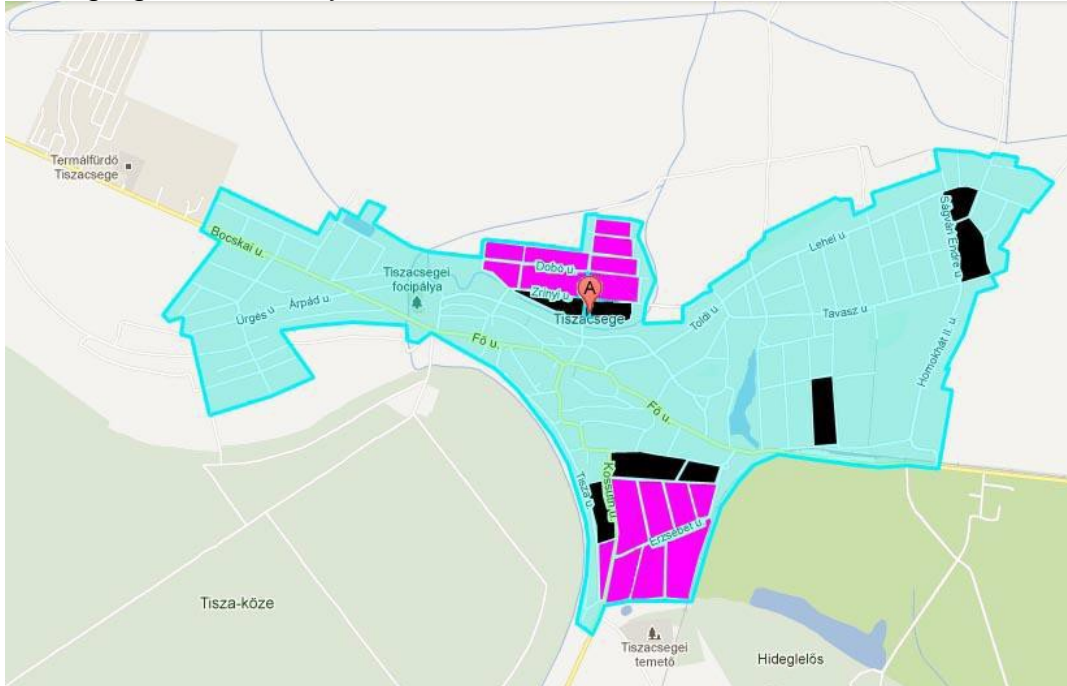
Termálfürdő Tiszacsege

Bocskai u.

Tiszacsegei focipálya

Ürgés u.

Árpád u.

Dobó u.

Zrínyi u.

A

Tiszacsege

Fő u.

Toldi u.

Lehel u.

Ságvári Endre u.

Tavasz u.

Homokhát II. u.

Fő u.

Kossuth u.

Tisza u.

Erzsébet u.

Tisza-köze

Tiszacsegei temető

Hideglelős